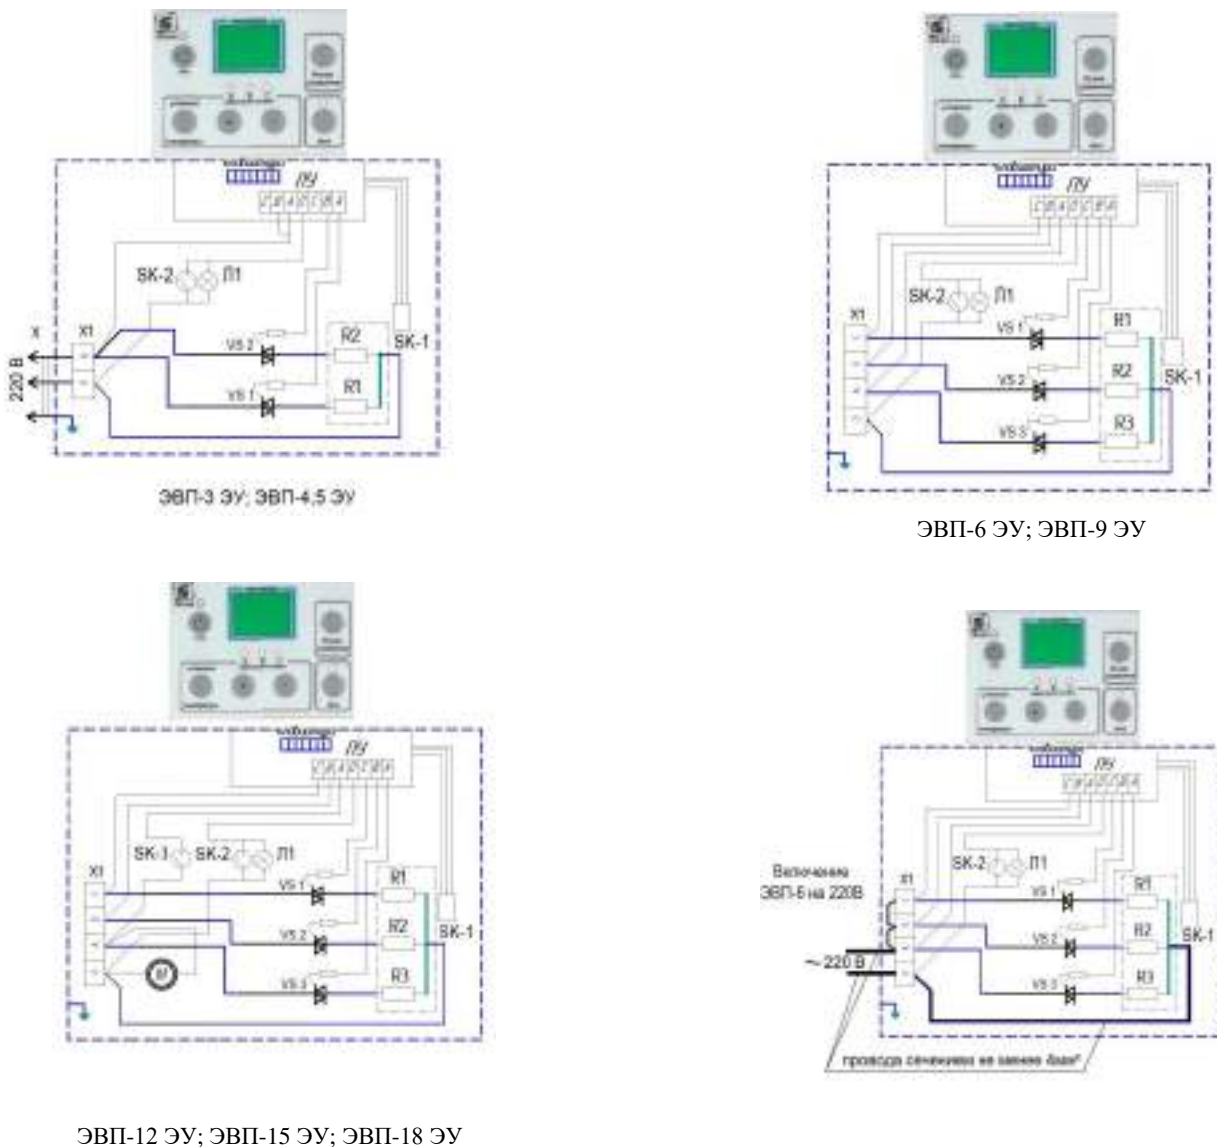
ПУ
X1
SK-2
Л1
VS 2
VS 1
R2
R1
SK-1
220 В
ЭВП-3 ЭУ; ЭВП-4,5 ЭУ

ПУ
X1
SK-2
Л1
VS 1
VS 2
VS 3
R1
R2
R3
SK-1
ЭВП-6 ЭУ; ЭВП-9 ЭУ

ПУ
X1
SK-1
SK-2
Л1
VS 1
VS 2
VS 3
R1
R2
R3
SK-1
ЭВП-12 ЭУ; ЭВП-15 ЭУ; ЭВП-18 ЭУ

ПУ
Включение ЭВП-6 на 220В
X1
SK-2
Л1
VS 1
VS 2
VS 3
R1
R2
R3
SK-1
~ 220 В
провода сечением не менее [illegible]